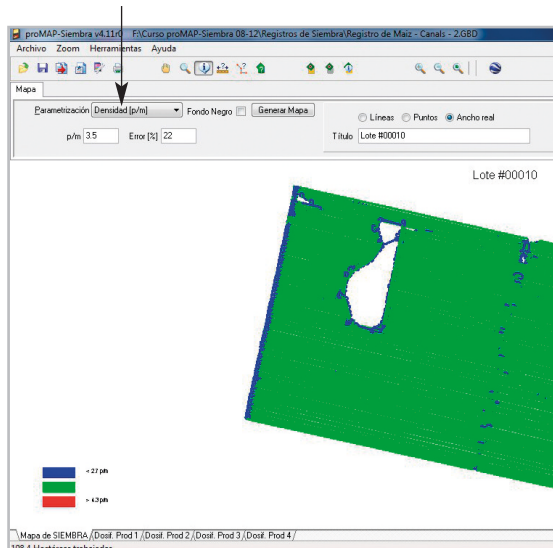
proMAP-Siembra v4.11r0 F:\Curso proMAP-Siembra 08-12\Registros de Siembra\Registro de Maiz - Canals - 2.GBD

Archivo Zoom Herramientas Ayuda

Mapa

Parametrización Densidad [p/m] Fondo Negro Generar Mapa

p/m 3.5 Error [%] 22

Líneas Puntos Ancho real

Título Lote #00010

Lote #00010

< 2.7 p/m

> 4.3 p/m

Mapa de SIEMBRA Dosif. Prod 1 Dosif. Prod 2 Dosif. Prod 3 Dosif. Prod 4

108.4 Hectáreas trabajadas